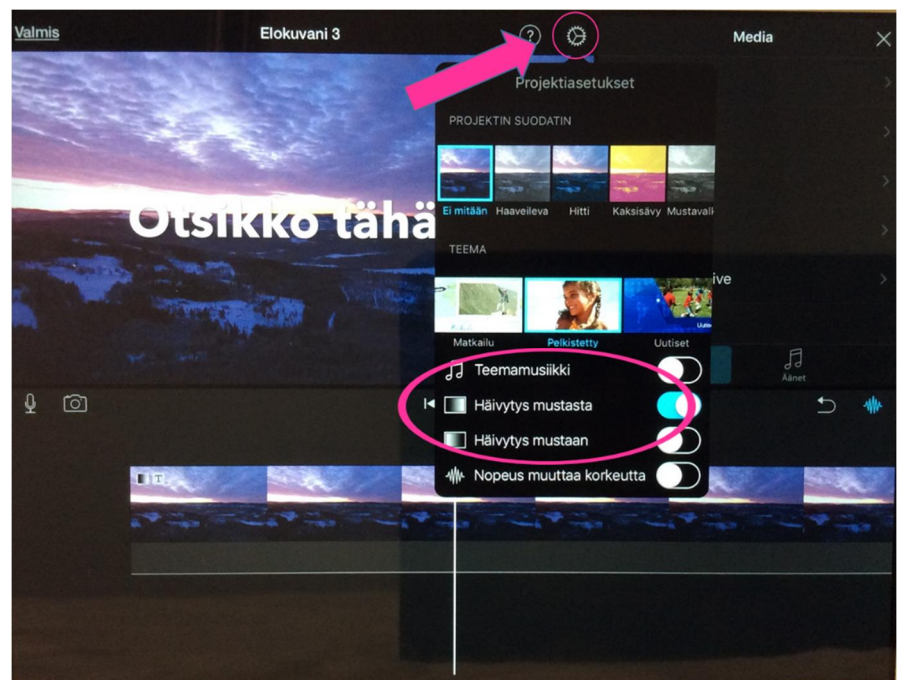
Valmis
Elokuvani 3
?
Media

Otsikko tähä

Projektiasetukset

PROJEKTIN SUODATIN

Ei mitään
Haaveileva
Hitti
Kaksisävy
Mustavalk

TEEMA

Matkailu
Pelkistetty
Uutiset
Uutiset

ive

Äänet

Teemamusiikki
Häivytys mustasta
Häivytys mustaan
Nopeus muuttaa korkeutta

T